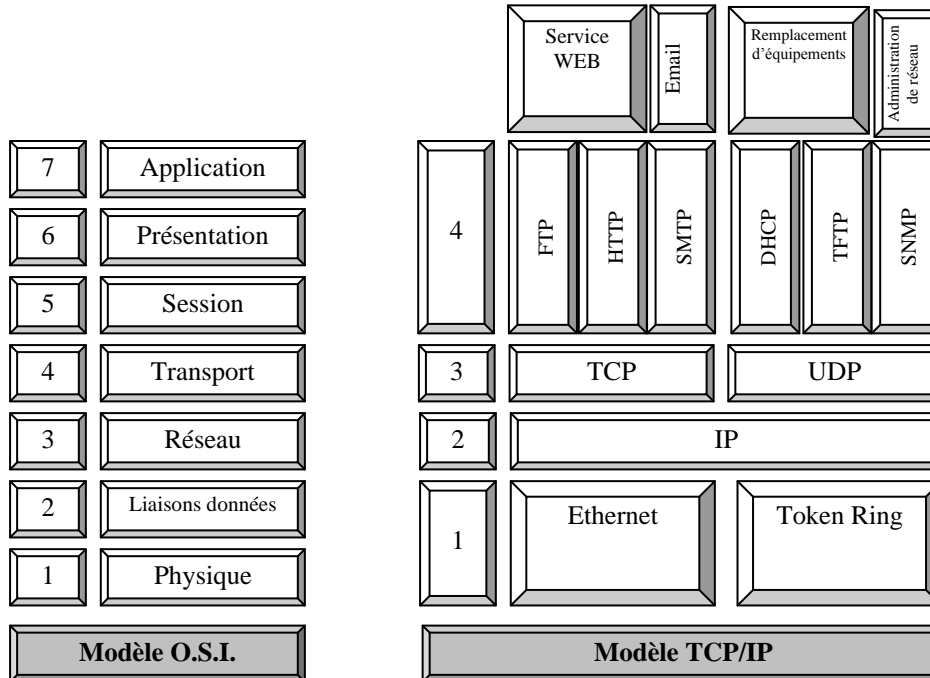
7 Application
6 Présentation
5 Session
4 Transport
3 Réseau
2 Liaisons données
1 Physique

Modèle O.S.I.

Service WEB
Email
Remplacement d'équipements
Administration de réseau

4
FTP
HTTP
SMTP
DHCP
TFTP
SNMP

3
TCP
UDP

2
IP

1
Ethernet
Token Ring

Modèle TCP/IP